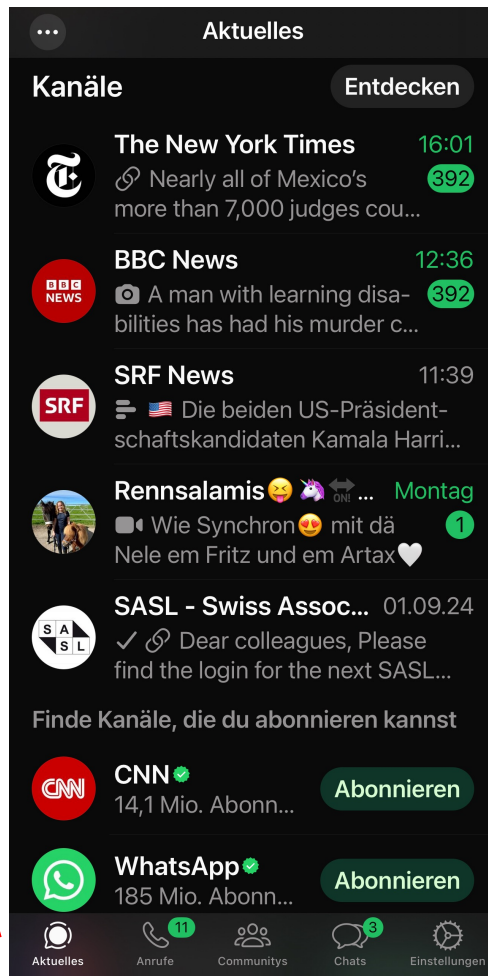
Aktuelles

Kanäle

Entdecken

The New York Times
16:01
Nearly all of Mexico's more than 7,000 judges cou...
392

BBC NEWS

BBC News
12:36
A man with learning disabilities has had his murder c...
392

SRF

SRF News
11:39
🇺🇸 Die beiden US-Präsidentschaftskandidaten Kamala Harri...

Rennsalamis😝🦄 ON! ...
Montag
Wie Synchron😍 mit dä Nele em Fritz und em Artax🤍
1

S A S L

SASL - Swiss Assoc...
01.09.24
✓ Dear colleagues, Please find the login for the next SASL...

Finde Kanäle, die du abonnieren kannst

CNN

CNN
14,1 Mio. Abonn...
Abonnieren

WhatsApp
185 Mio. Abonn...
Abonnieren

Aktuelles
11
Anrufe
Communitys
3
Chats
Einstellungen